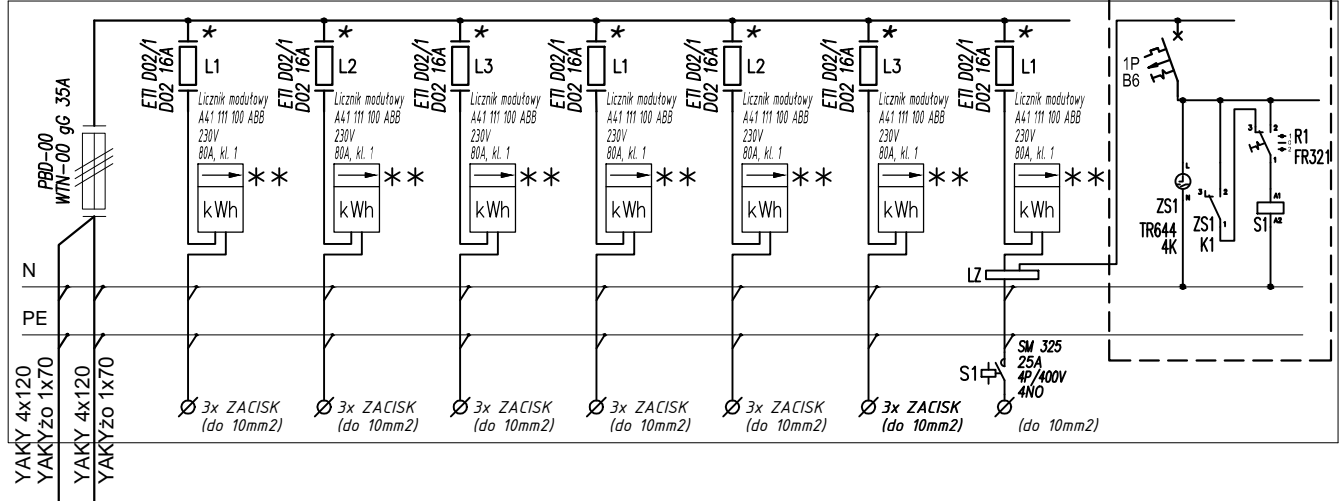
PBD-00
WTN-00 gG 35A

N

PE

YAKY 4x120
YAKYżo 1x70
YAKY 4x120
YAKYżo 1x70

*
ETI D02/1
D02 16A
L1
Licznik modułowy
A41 111 100 ABB
230V
80A, kl. 1
kWh
**
3x ZACISK
(do 10mm2)

*
ETI D02/1
D02 16A
L2
Licznik modułowy
A41 111 100 ABB
230V
80A, kl. 1
kWh
**
3x ZACISK
(do 10mm2)

*
ETI D02/1
D02 16A
L3
Licznik modułowy
A41 111 100 ABB
230V
80A, kl. 1
kWh
**
3x ZACISK
(do 10mm2)

*
ETI D02/1
D02 16A
L1
Licznik modułowy
A41 111 100 ABB
230V
80A, kl. 1
kWh
**
3x ZACISK
(do 10mm2)

*
ETI D02/1
D02 16A
L2
Licznik modułowy
A41 111 100 ABB
230V
80A, kl. 1
kWh
**
3x ZACISK
(do 10mm2)

*
ETI D02/1
D02 16A
L3
Licznik modułowy
A41 111 100 ABB
230V
80A, kl. 1
kWh
**
3x ZACISK
(do 10mm2)

*
ETI D02/1
D02 16A
L1
Licznik modułowy
A41 111 100 ABB
230V
80A, kl. 1
kWh
**
LZ
SM 325
25A
4P/400V
4NO
S1
(do 10mm2)

1P
B6
R1
FR321
ZS1
TR644
4K
ZS1
K1
S1